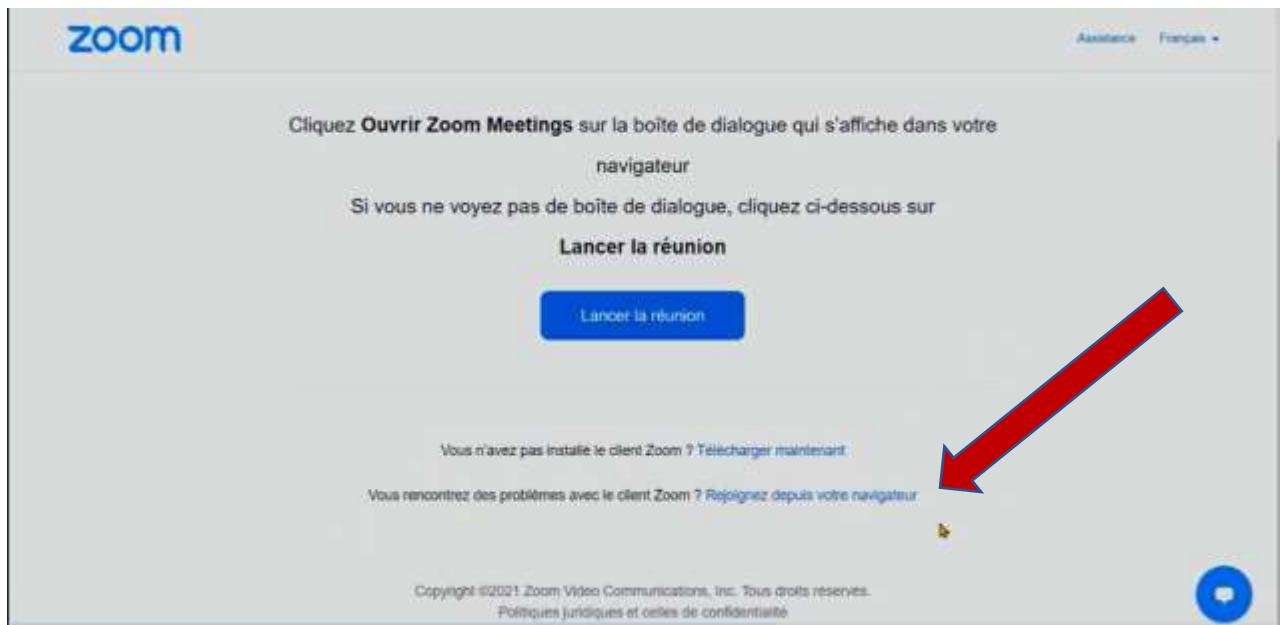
zoom

Assistance Français ▾

Cliquez **Ouvrir Zoom Meetings** sur la boîte de dialogue qui s'affiche dans votre navigateur

Si vous ne voyez pas de boîte de dialogue, cliquez ci-dessous sur

**Lancer la réunion**

Lancer la réunion

Vous n'avez pas installé le client Zoom ? Télécharger maintenant

Vous rencontrez des problèmes avec le client Zoom ? Rejoignez depuis votre navigateur

Copyright ©2021 Zoom Video Communications, Inc. Tous droits réservés.
Politiques juridiques et celles de confidentialité